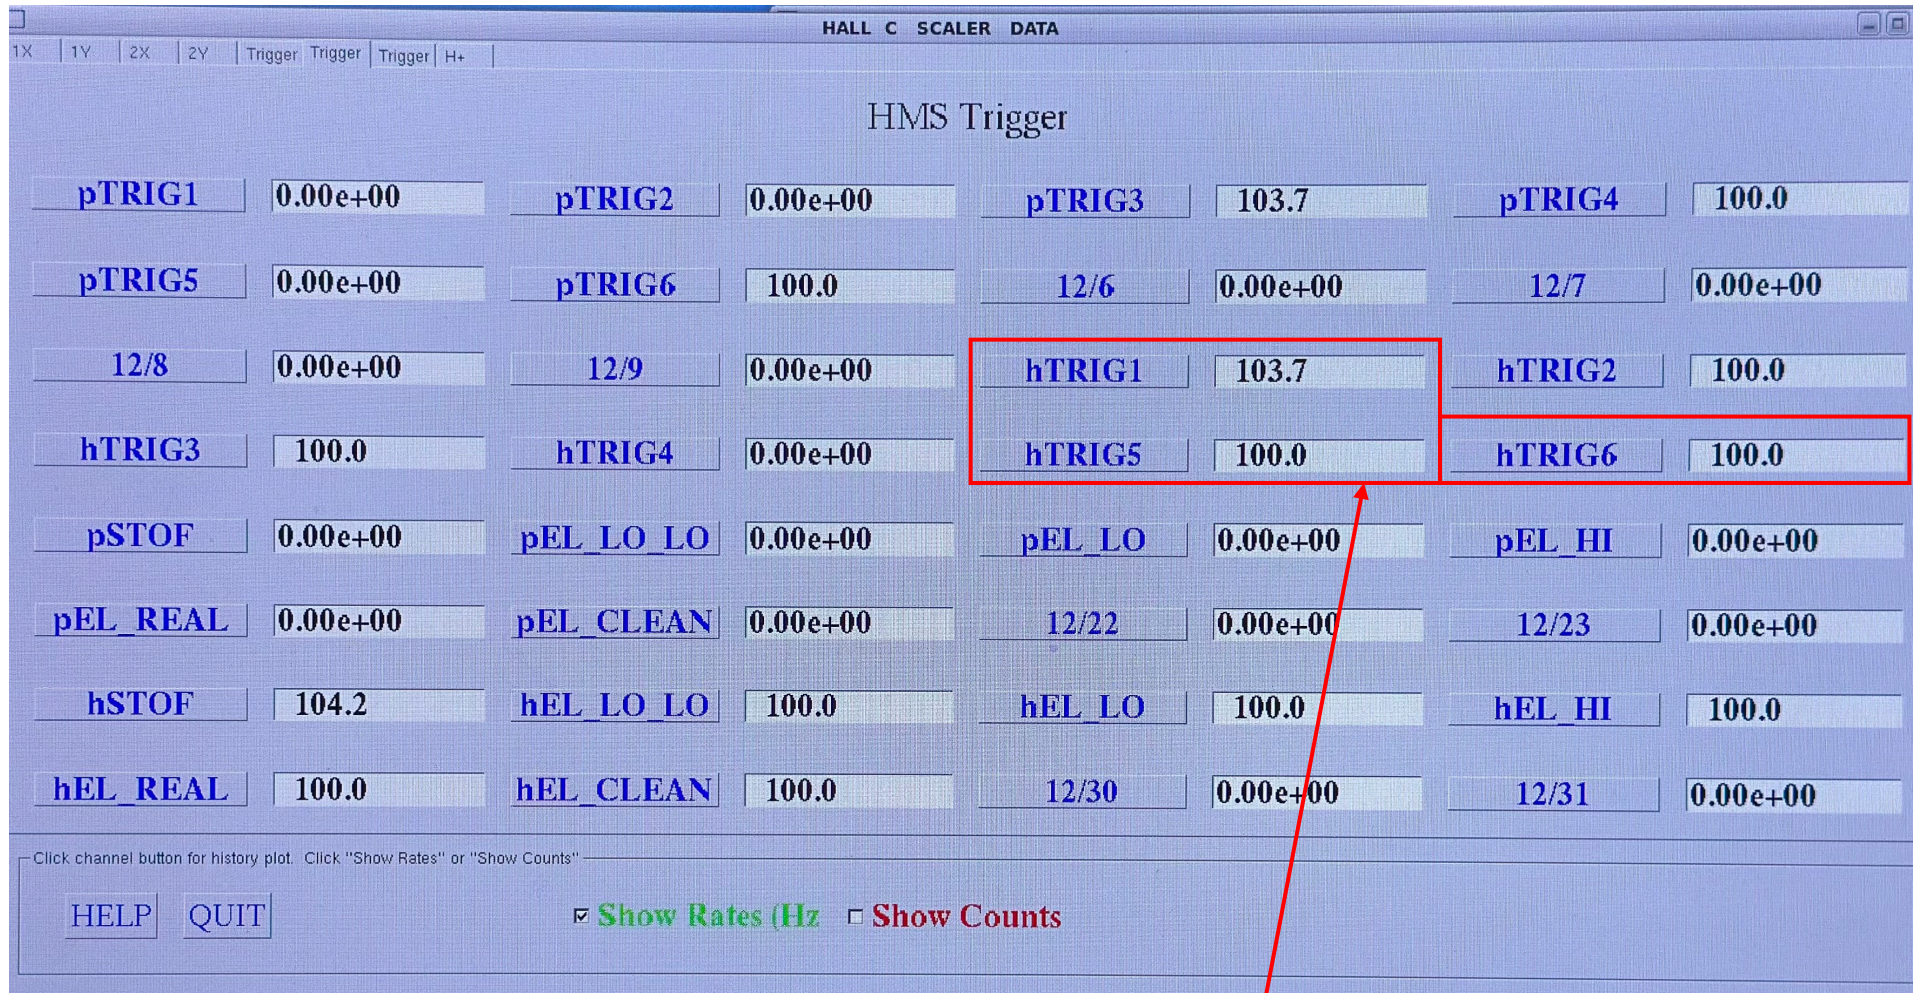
HALL C SCALER DATA

1X | 1Y | 2X | 2Y | Trigger | Trigger | Trigger | H+

HMS Trigger

| pTRIG1 | 0.00e+00 | pTRIG2 | 0.00e+00 | pTRIG3 | 103.7 | pTRIG4 | 100.0 |
|---|---|---|---|---|---|---|---|
| pTRIG5 | 0.00e+00 | pTRIG6 | 100.0 | 12/6 | 0.00e+00 | 12/7 | 0.00e+00 |
| 12/8 | 0.00e+00 | 12/9 | 0.00e+00 | hTRIG1 | 103.7 | hTRIG2 | 100.0 |
| hTRIG3 | 100.0 | hTRIG4 | 0.00e+00 | hTRIG5 | 100.0 | hTRIG6 | 100.0 |
| pSTOF | 0.00e+00 | pEL_LO_LO | 0.00e+00 | pEL_LO | 0.00e+00 | pEL_HI | 0.00e+00 |
| pEL_REAL | 0.00e+00 | pEL_CLEAN | 0.00e+00 | 12/22 | 0.00e+00 | 12/23 | 0.00e+00 |
| hSTOF | 104.2 | hEL_LO_LO | 100.0 | hEL_LO | 100.0 | hEL_HI | 100.0 |
| hEL_REAL | 100.0 | hEL_CLEAN | 100.0 | 12/30 | 0.00e+00 | 12/31 | 0.00e+00 |

Click channel button for history plot. Click "Show Rates" or "Show Counts"

HELP QUIT

Show Rates (Hz Show Counts